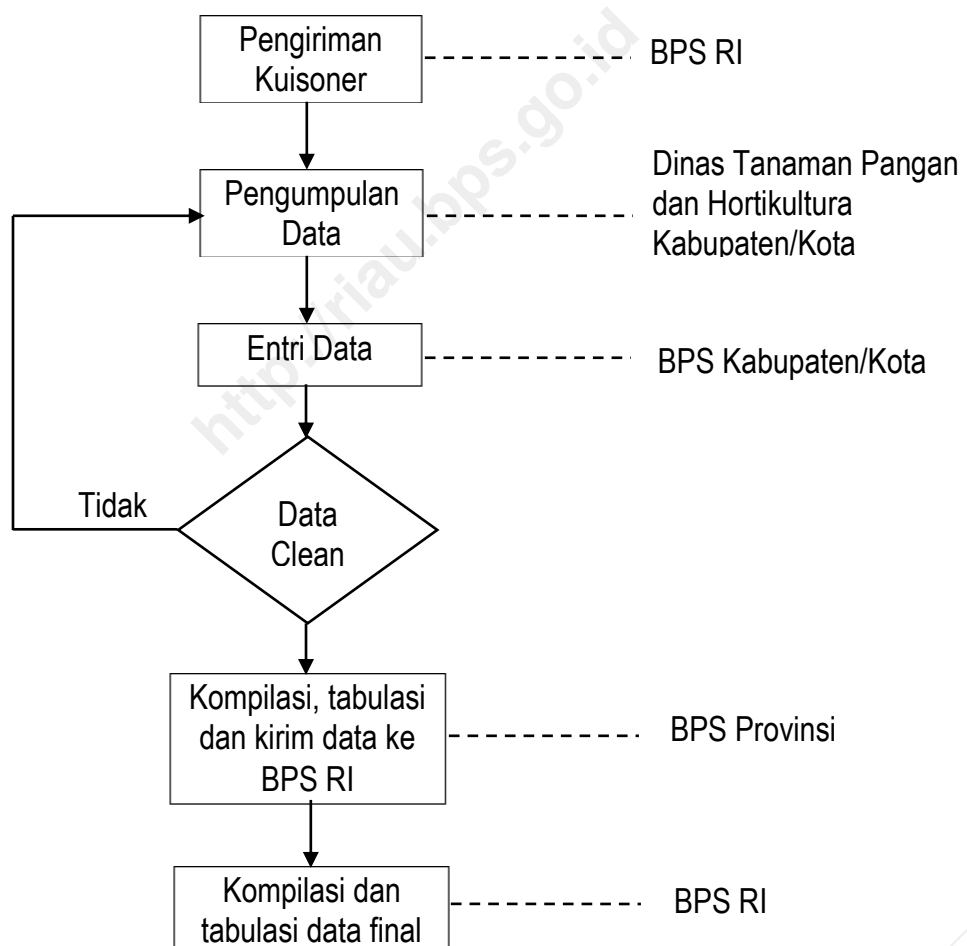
Pengiriman Kuisoner

BPS RI

Pengumpulan Data

Dinas Tanaman Pangan dan Hortikultura Kabupaten/Kota

Entri Data

BPS Kabupaten/Kota

Tidak

Data Clean

Kompilasi, tabulasi dan kirim data ke BPS RI

BPS Provinsi

Kompilasi dan tabulasi data final

BPS RI

http://riau.bps.go.id